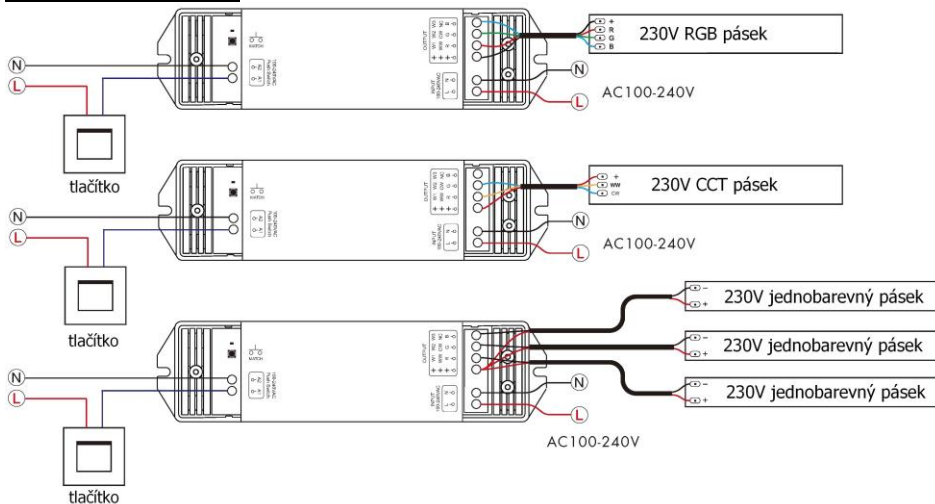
+
R
G
B
230V RGB pásek

N
L
N
L
AC100-240V
tlačítko

+
WW
CW
230V CCT pásek

N
L
N
L
AC100-240V
tlačítko

-
+
230V jednobarevný pásek
-
+
230V jednobarevný pásek
-
+
230V jednobarevný pásek

N
L
N
L
AC100-240V
tlačítko